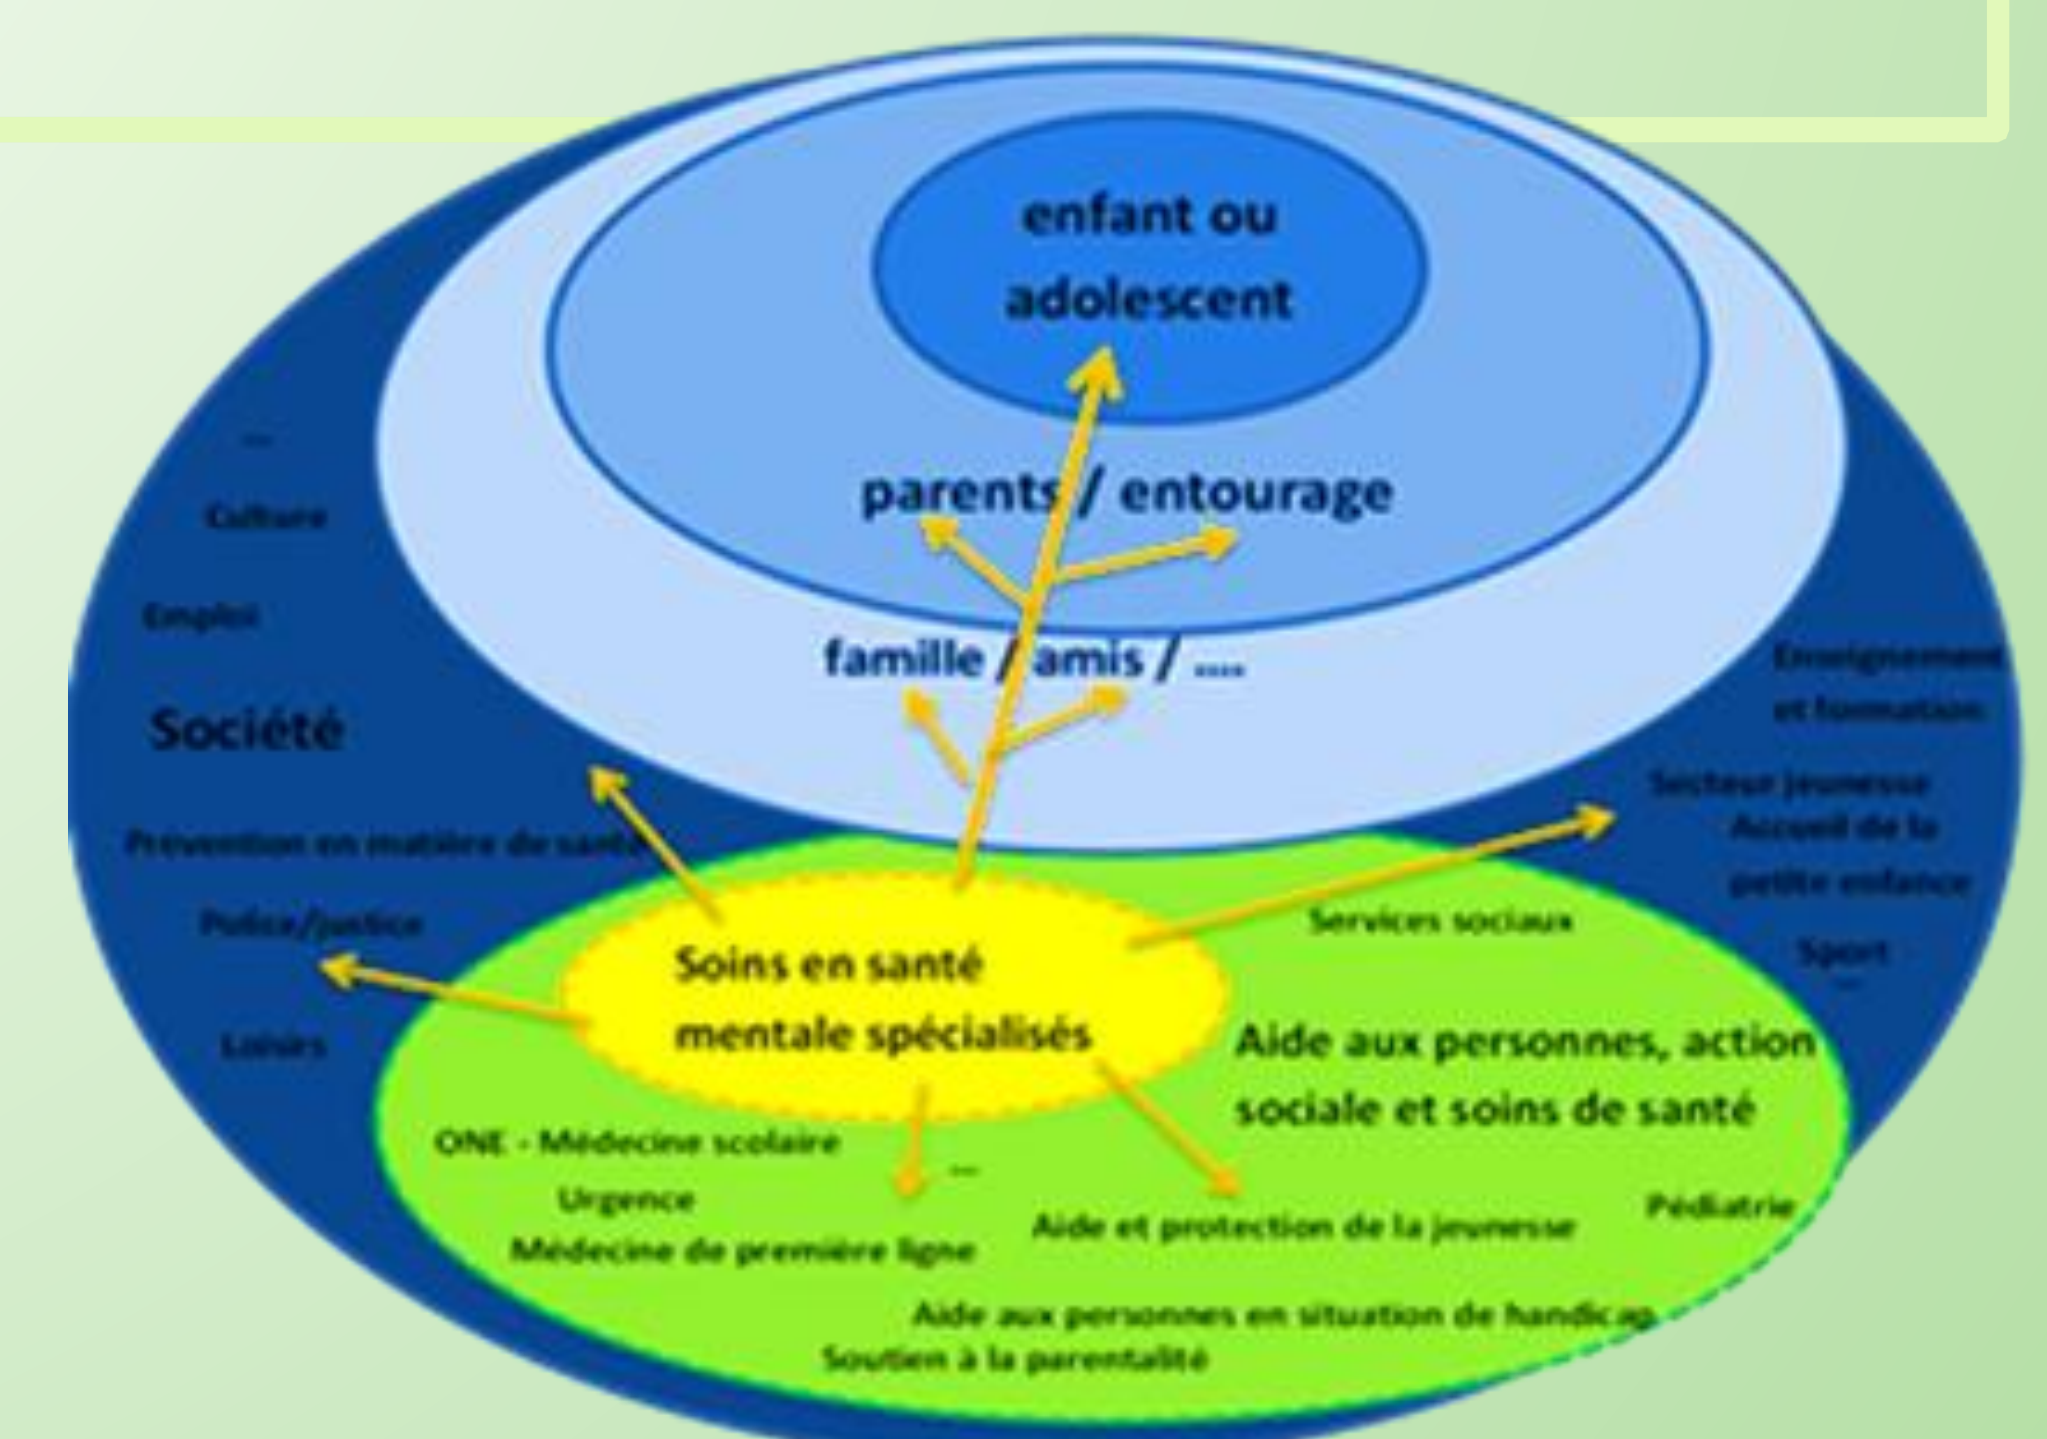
enfant ou adolescent

parents / entourage

famille / amis / ....

...

Culture

Emploi

Société

Prévention en matière de santé

Police/justice

Loisirs

Enseignement et formation

Secteur jeunesse

Accueil de la petite enfance

Sport

...

Services sociaux

Soins en santé mentale spécialisés

Aide aux personnes, action sociale et soins de santé

ONE - Médecine scolaire

...

Urgence

Médecine de première ligne

Aide et protection de la jeunesse

Pédiatrie

Aide aux personnes en situation de handicap

Soutien à la parentalité